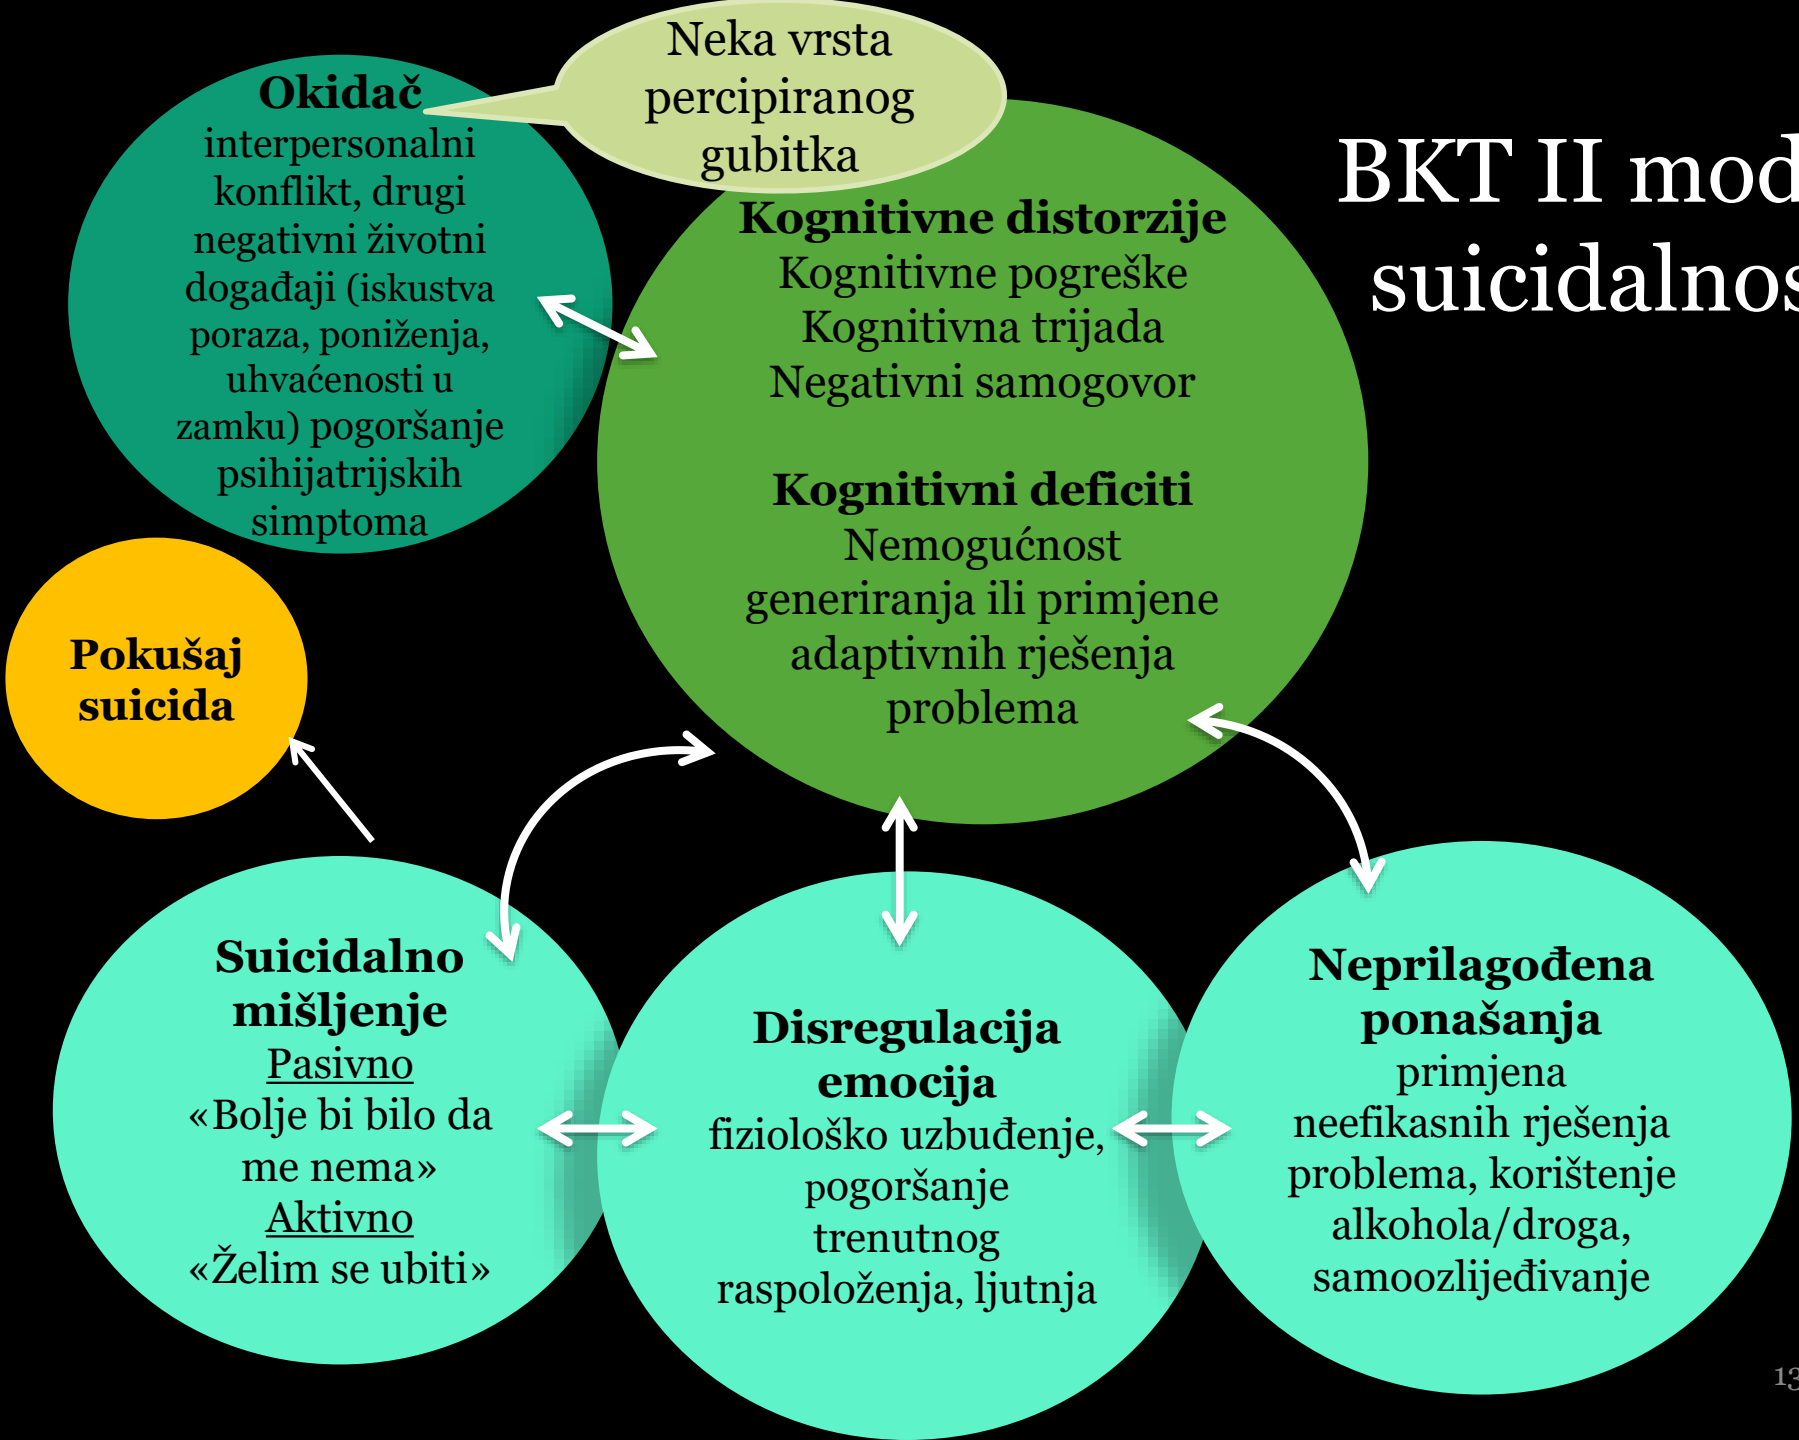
BKT II mod
suicidalnos

Okidač
interpersonalni konflikt, drugi negativni životni događaji (iskustva poraza, poniženja, uhvaćenosti u zamku) pogoršanje psihijatrijskih simptoma

Neka vrsta percipiranog gubitka

Kognitivne distorzije
Kognitivne pogreške
Kognitivna trijada
Negativni samogovor

Kognitivni deficiti
Nemogućnost generiranja ili primjene adaptivnih rješenja problema

Pokušaj suicida

Suicidalno mišljenje
Pasivno
«Bolje bi bilo da me nema»
Aktivno
«Želim se ubiti»

Disregulacija emocija
fiziološko uzbuđenje, pogoršanje trenutnog raspoloženja, ljutnja

Neprilagođena ponašanja
primjena neefikasnih rješenja problema, korištenje alkohola/droga, samoozljeđivanje

13